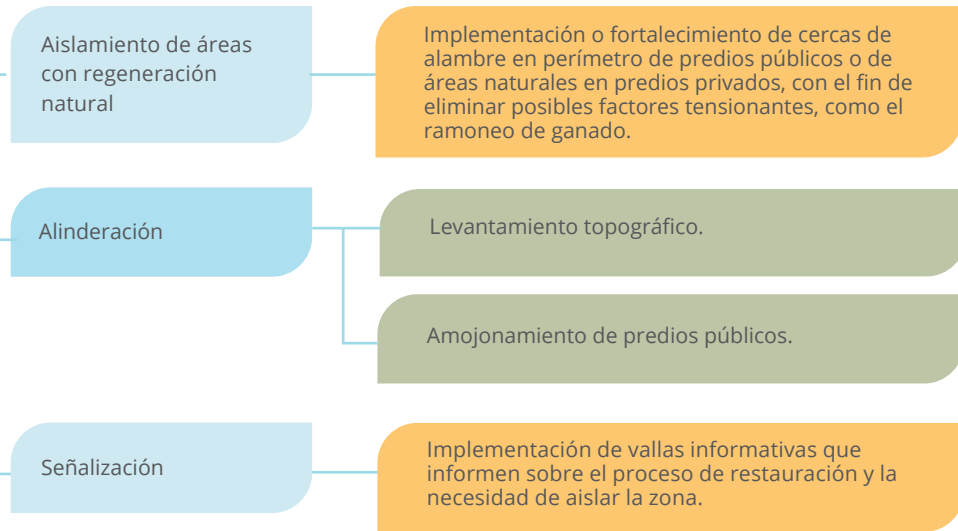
Aislamiento de áreas con regeneración natural

Implementación o fortalecimiento de cercas de alambre en perímetro de predios públicos o de áreas naturales en predios privados, con el fin de eliminar posibles factores tensionantes, como el ramoneo de ganado.

Alinderación

Levantamiento topográfico.

Amojonamiento de predios públicos.

Señalización

Implementación de vallas informativas que informen sobre el proceso de restauración y la necesidad de aislar la zona.